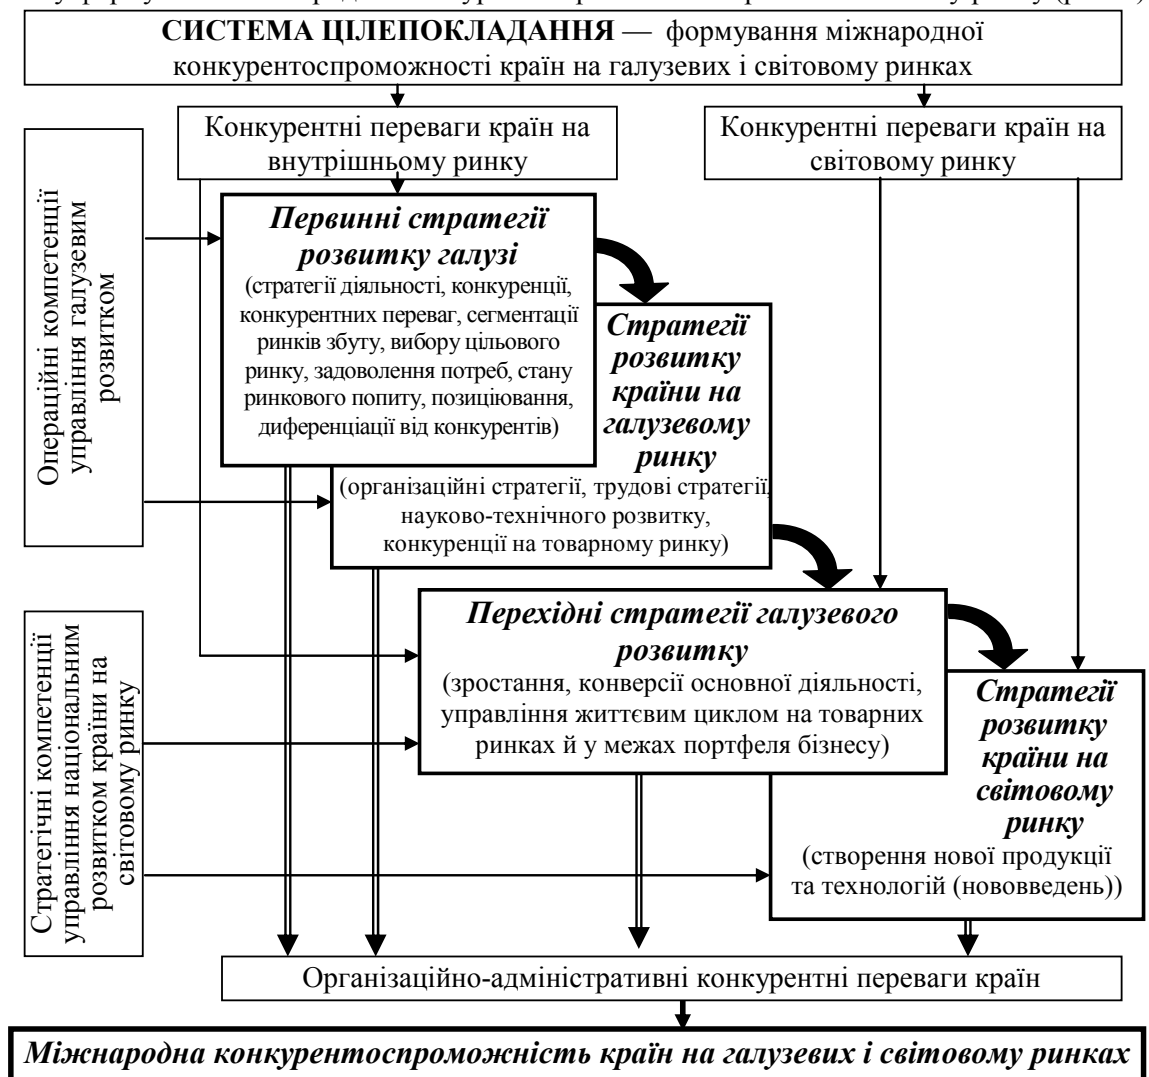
**СИСТЕМА ЦІЛЕПОКЛАДАННЯ** — формування міжнародної конкурентоспроможності країн на галузевих і світовому ринках

Конкурентні переваги країн на внутрішньому ринку

Конкурентні переваги країн на світовому ринку

Операційні компетенції управління галузевим розвитком

***Первинні стратегії розвитку галузі***
(стратегії діяльності, конкуренції, конкурентних переваг, сегментації ринків збуту, вибору цільового ринку, задоволення потреб, стану ринкового попиту, позиціювання, диференціації від конкурентів)

***Стратегії розвитку країни на галузевому ринку***
(організаційні стратегії, трудові стратегії, науково-технічного розвитку, конкуренції на товарному ринку)

Стратегічні компетенції управління національним розвитком країни на світовому ринку

***Перехідні стратегії галузевого розвитку***
(зростання, конверсії основної діяльності, управління життєвим циклом на товарних ринках й у межах портфеля бізнесу)

***Стратегії розвитку країни на світовому ринку***
(створення нової продукції та технологій (нововведень))

Організаційно-адміністративні конкурентні переваги країн

***Міжнародна конкурентоспроможність країн на галузевих і світовому ринках***